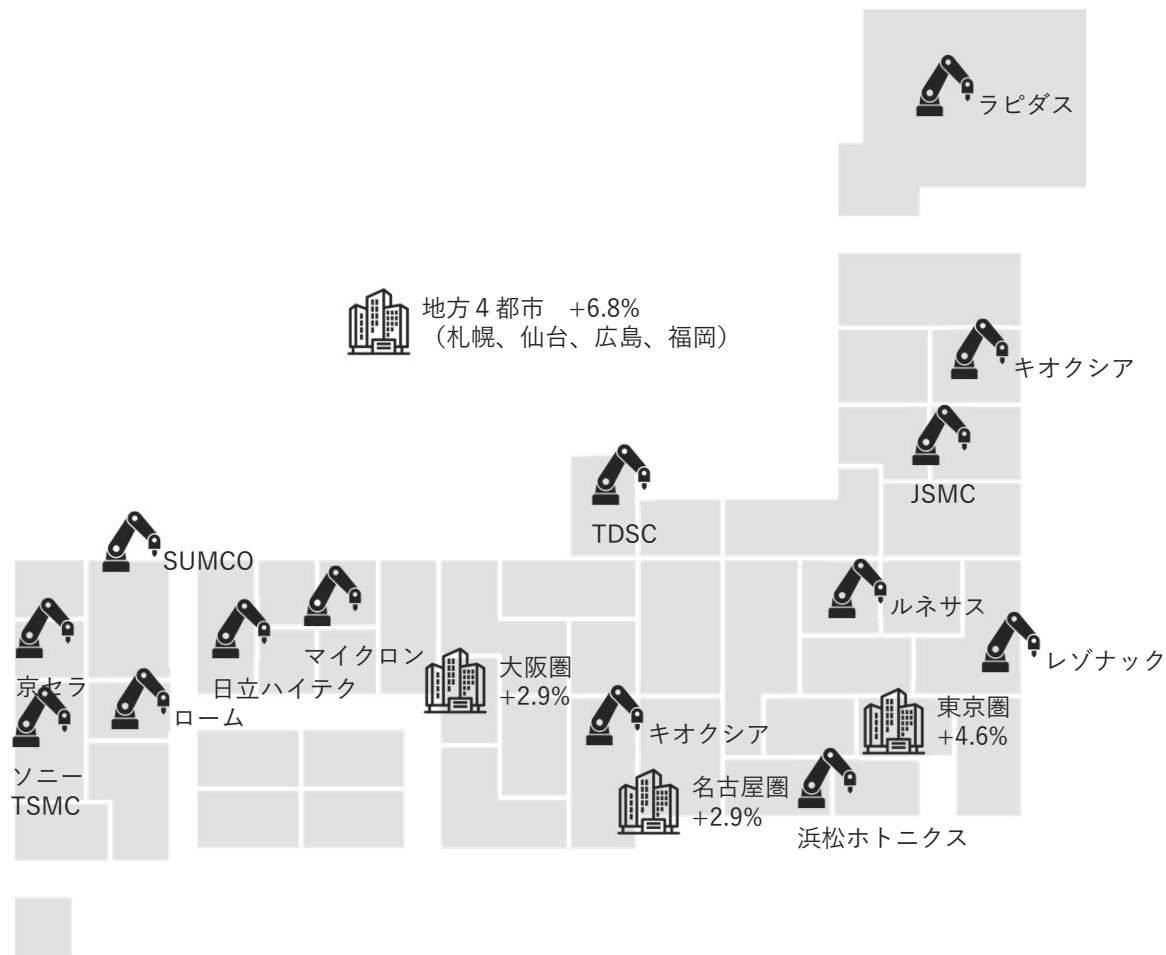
ラピダス

地方 4 都市　+6.8%
（札幌、仙台、広島、福岡）

キオクシア

JSMC

TDSC

SUMCO

ルネサス

レゾナック

マイクロン

大阪圏
+2.9%

京セラ

日立ハイテク

ローム

東京圏
+4.6%

キオクシア

ソニー
TSMC

名古屋圏
+2.9%

浜松ホトニクス